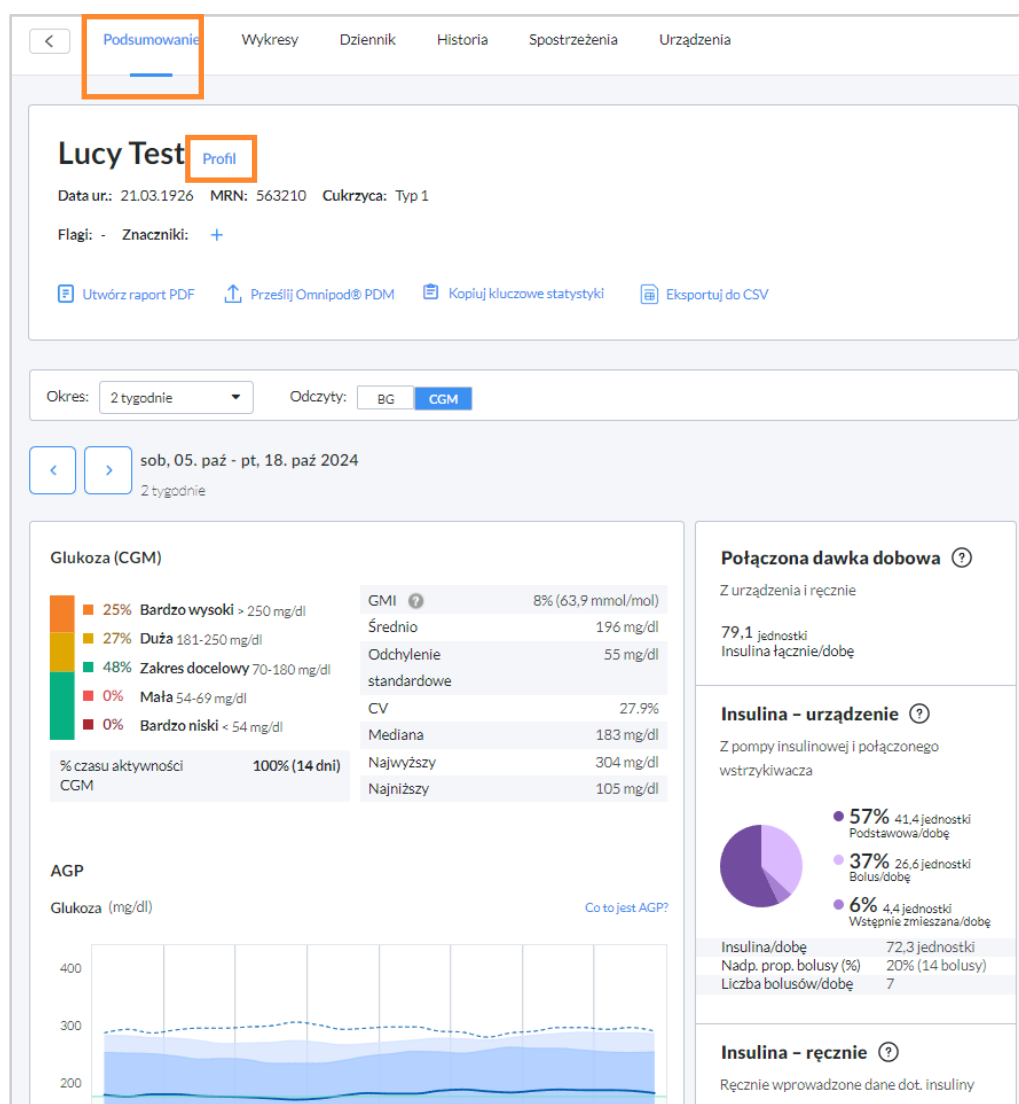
Podsumowanie Wykresy Dziennik Historia Spostrzeżenia Urządzenia

Lucy Test Profil

Data ur.: 21.03.1926 MRN: 563210 Cukrzyca: Typ 1

Flagi: - Znaczniki: +

Utwórz raport PDF Prześlij Omnipod® PDM Kopiuj kluczowe statystyki Eksportuj do CSV

Okres: 2 tygodnie Odczyty: BG CGM

sob, 05. paź - pt, 18. paź 2024
2 tygodnie

Glukoza (CGM)

25% Bardzo wysoki > 250 mg/dl
27% Duża 181-250 mg/dl
48% Zakres docelowy 70-180 mg/dl
0% Mała 54-69 mg/dl
0% Bardzo niski < 54 mg/dl

% czasu aktywności CGM 100% (14 dni)

| | |
|---|---|
| GMI | 8% (63,9 mmol/mol) |
| Średnio | 196 mg/dl |
| Odchylenie standardowe | 55 mg/dl |
| CV | 27.9% |
| Mediana | 183 mg/dl |
| Najwyższy | 304 mg/dl |
| Najniższy | 105 mg/dl |

AGP

Glukoza (mg/dl) Co to jest AGP?

400
300
200

Połączona dawka dobowa
Z urządzenia i ręcznie
79,1 jednostki
Insulina łącznie/dobę

Insulina – urządzenie
Z pompy insulinowej i połączonego wstrzykiwacza

57% 41,4 jednostki Podstawowa/dobę
37% 26,6 jednostki Bolus/dobę
6% 4,4 jednostki Wstępnie zmieszana/dobę

| | |
|---|---|
| Insulina/dobę | 72,3 jednostki |
| Nadp. prop. bolusy (%) | 20% (14 bolusy) |
| Liczba bolusów/dobę | 7 |

Insulina – ręcznie
Ręcznie wprowadzone dane dot. insuliny